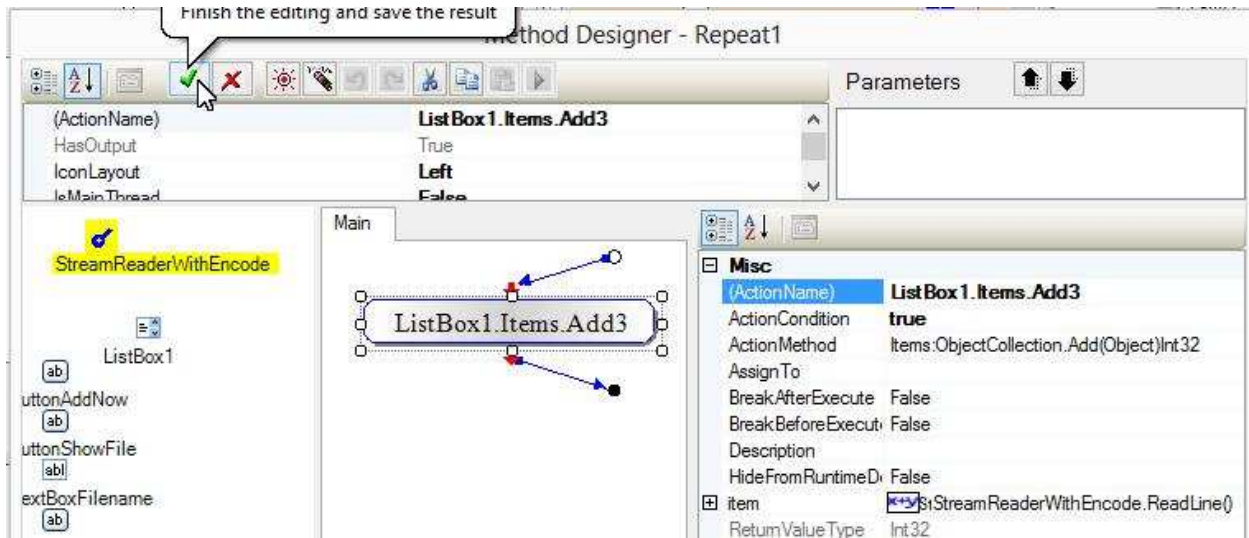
Finish the editing and save the result

Method Designer - Repeat1

Parameters

| | |
|---|---|
| (ActionName) | ListBox1.Items.Add3 |
| HasOutput | True |
| IconLayout | Left |
| IsMainThread | False |

StreamReaderWithEncode

ListBox1

ab
uttonAddNow
ab
uttonShowFile
abl
extBoxFilename
ab

Main

ListBox1.Items.Add3

Misc

| | |
|---|---|
| (ActionName) | ListBox1.Items.Add3 |
| ActionCondition | true |
| ActionMethod | Items:ObjectCollection.Add(Object)Int32 |
| AssignTo | |
| BreakAfterExecute | False |
| BreakBeforeExecut | False |
| Description | |
| HideFromRuntimeD | False |
| item | StreamReaderWithEncode.ReadLine() |
| ReturnValueType | Int32 |